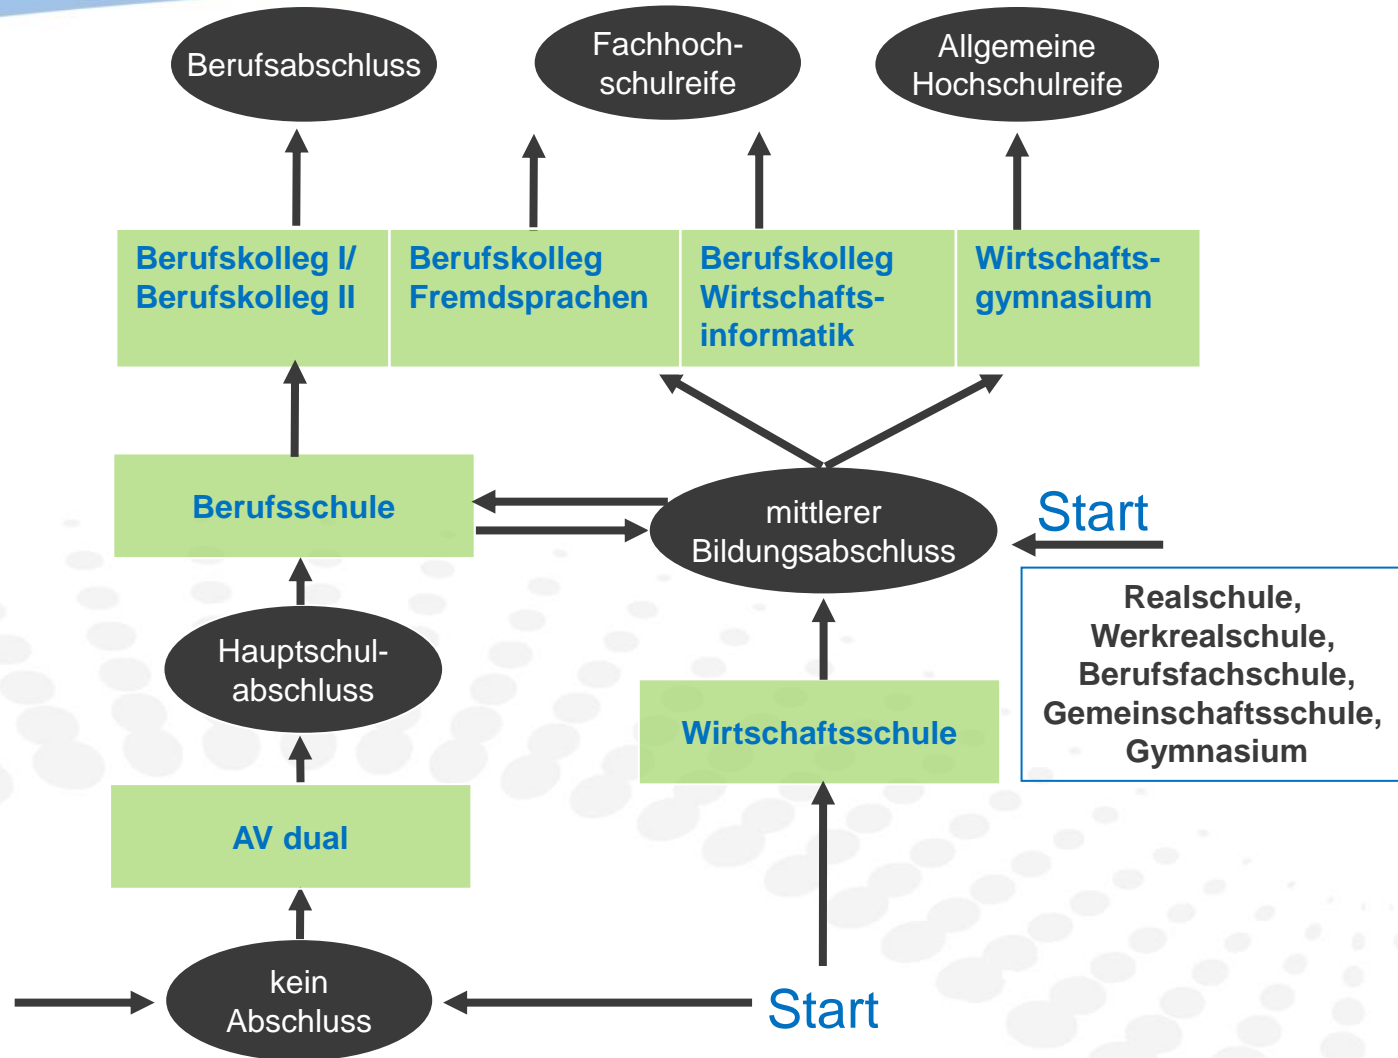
Berufsabschluss

Fachhochschulreife

Allgemeine Hochschulreife

Berufskolleg I/ Berufskolleg II

Berufskolleg Fremdsprachen

Berufskolleg Wirtschaftsinformatik

Wirtschaftsgymnasium

Berufsschule

mittlerer Bildungsabschluss

Start

Realschule, Werkrealschule, Berufsfachschule, Gemeinschaftsschule, Gymnasium

Hauptschulabschluss

Wirtschaftsschule

AV dual

kein Abschluss

Start